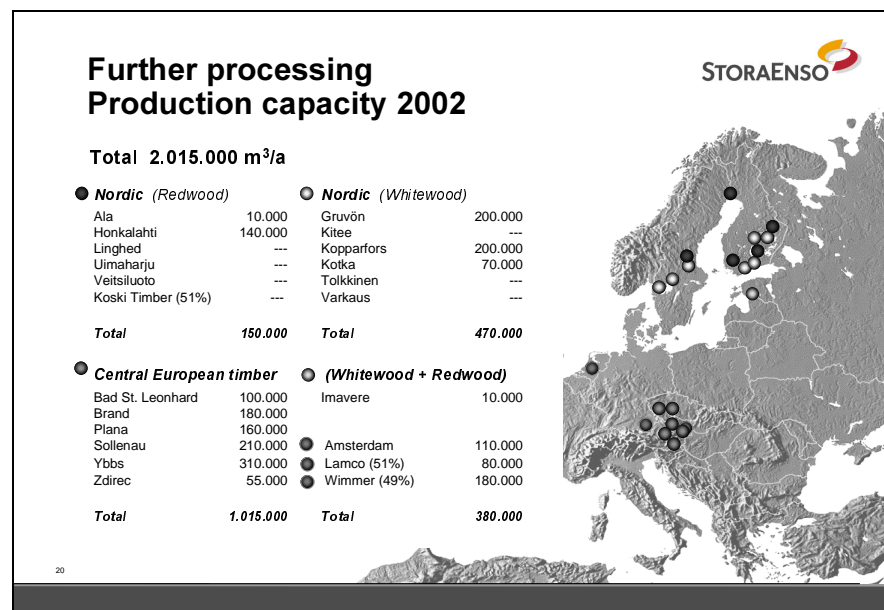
Further processing
Production capacity 2002

STORAENSO

Total 2.015.000 m$^3$/a

Nordic (Redwood)

| | |
|---|---|
| Ala | 10.000 |
| Honkalahti | 140.000 |
| Linghed | --- |
| Uimaharju | --- |
| Veitsiluoto | --- |
| Koski Timber (51%) | --- |
| Total | 150.000 |

Nordic (Whitewood)

| | |
|---|---|
| Gruvön | 200.000 |
| Kitee | --- |
| Kopparfors | 200.000 |
| Kotka | 70.000 |
| Tolkkinen | --- |
| Varkaus | --- |
| Total | 470.000 |

Central European timber

| | |
|---|---|
| Bad St. Leonhard | 100.000 |
| Brand | 180.000 |
| Plana | 160.000 |
| Sollenau | 210.000 |
| Ybbs | 310.000 |
| Zdirec | 55.000 |
| Total | 1.015.000 |

(Whitewood + Redwood)

| | |
|---|---|
| Imavere | 10.000 |
| Amsterdam | 110.000 |
| Lamco (51%) | 80.000 |
| Wimmer (49%) | 180.000 |
| Total | 380.000 |

20